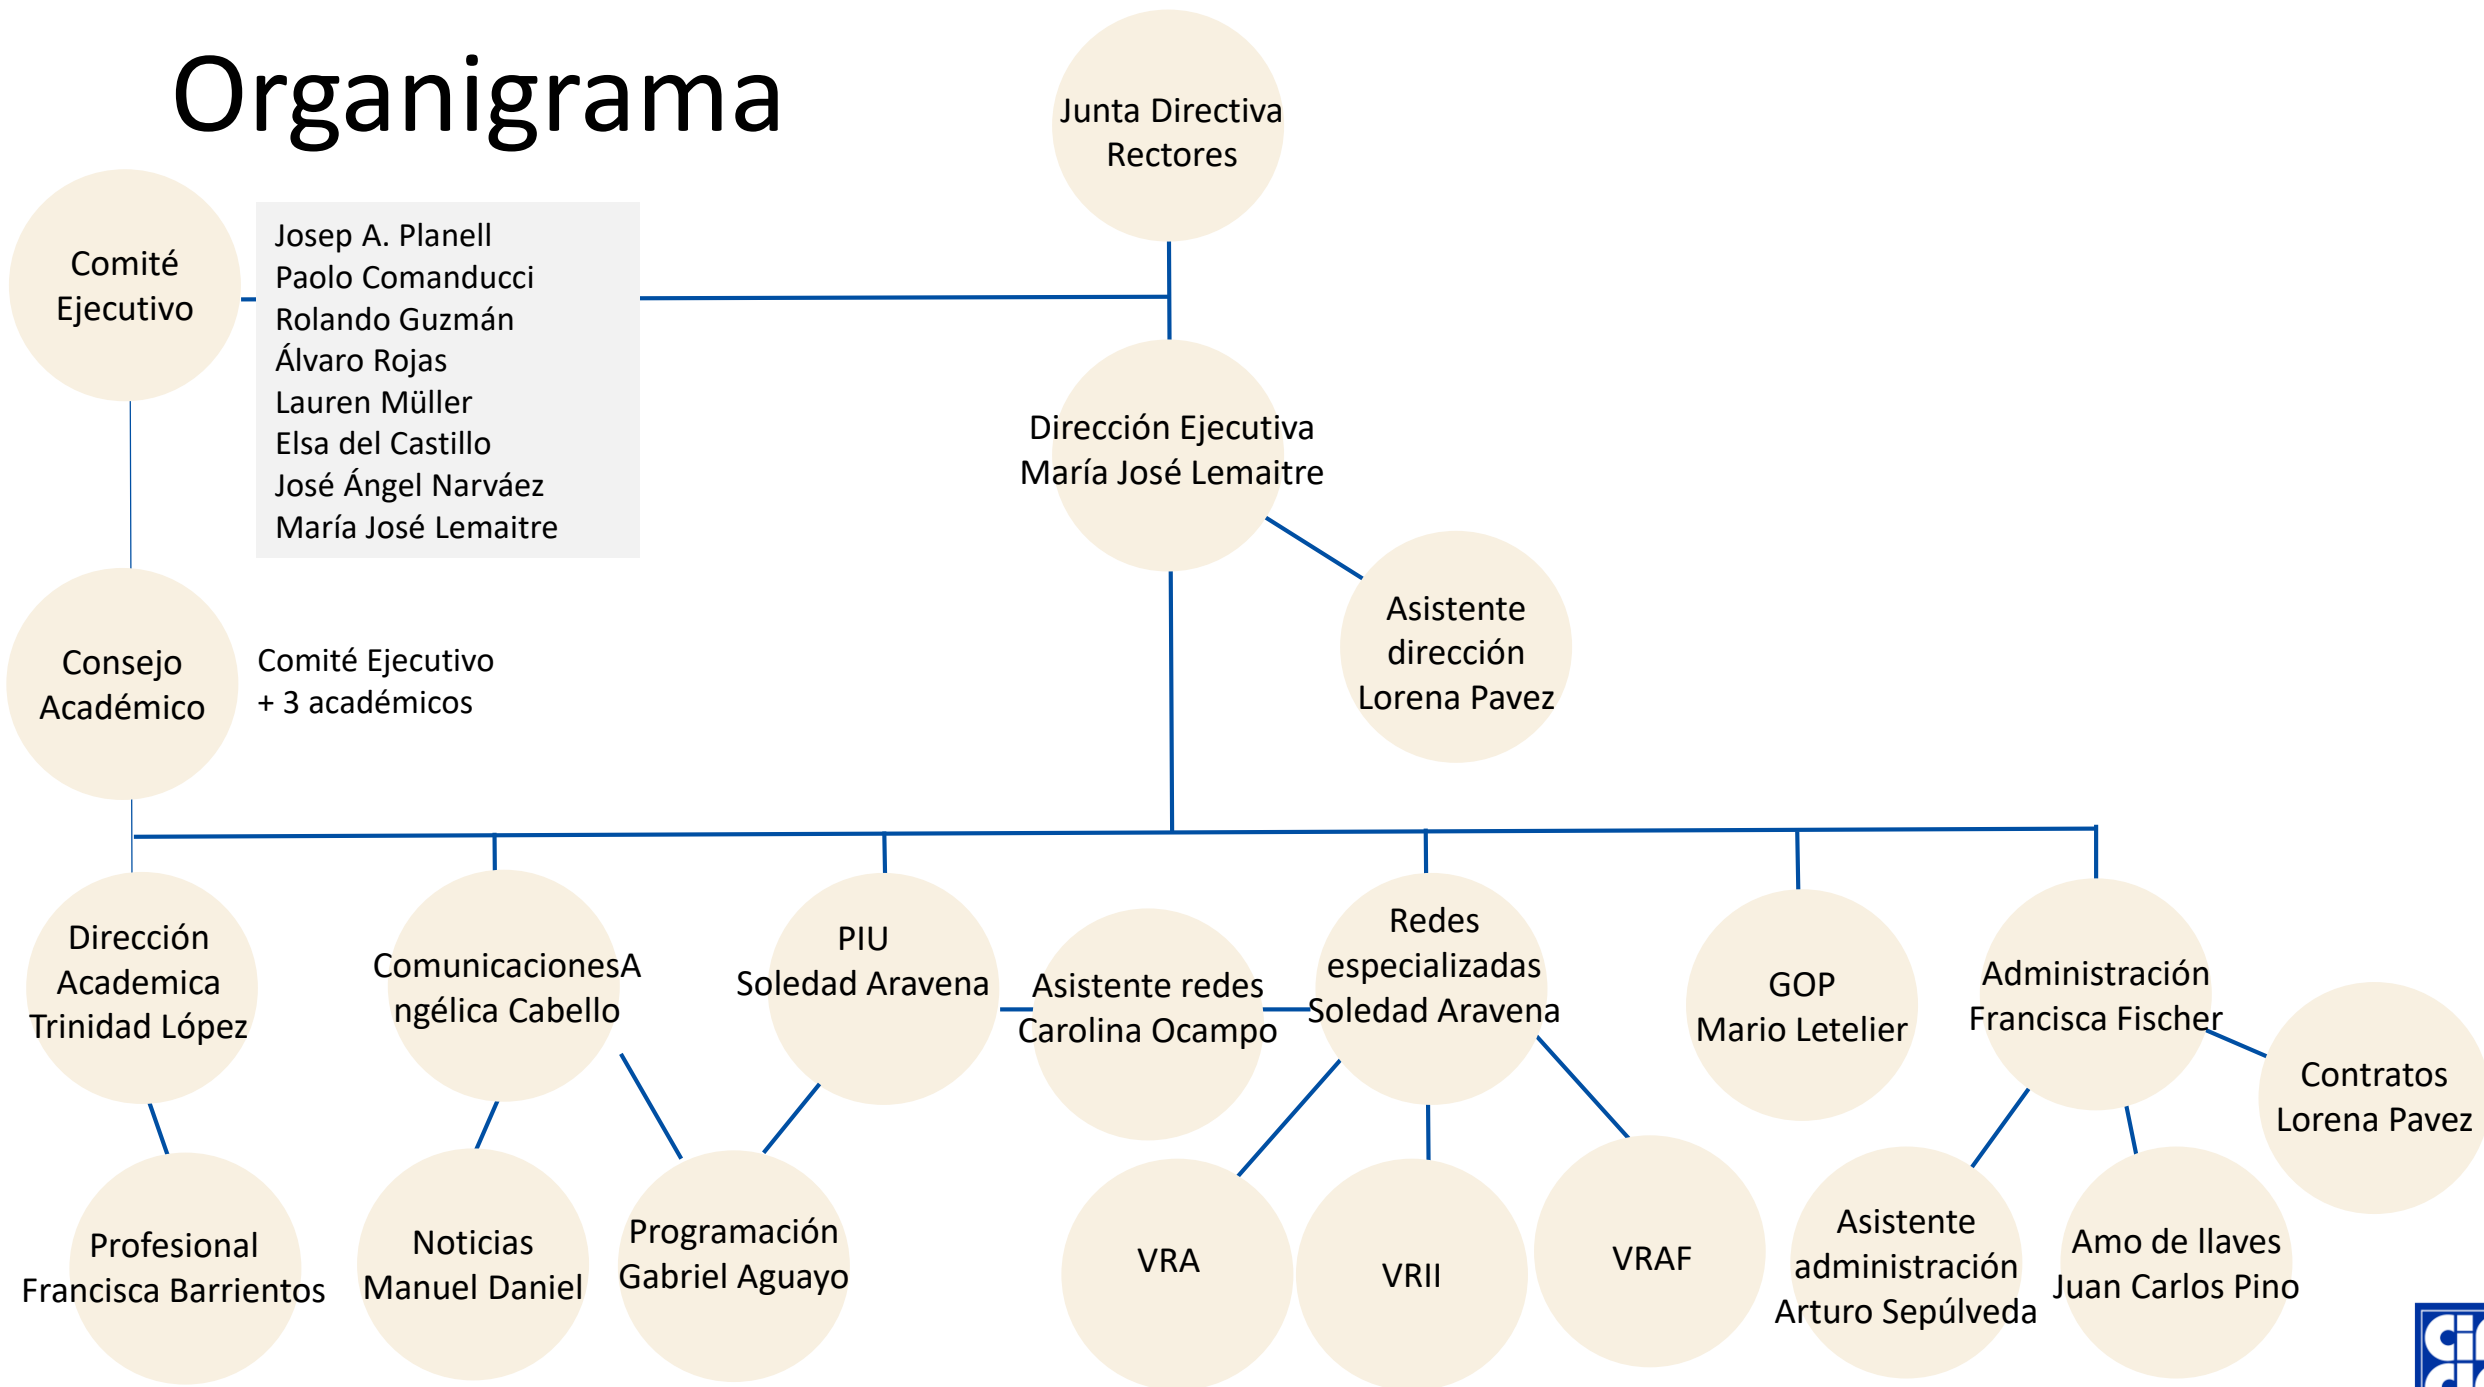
Organigrama

Junta Directiva
Rectores

Comité
Ejecutivo

Josep A. Planell
Paolo Comanducci
Rolando Guzmán
Álvaro Rojas
Lauren Müller
Elsa del Castillo
José Ángel Narváez
María José Lemaitre

Dirección Ejecutiva
María José Lemaitre

Asistente
dirección
Lorena Pavez

Consejo
Académico

Comité Ejecutivo
+ 3 académicos

Dirección
Academica
Trinidad López

ComunicacionesA
ngélica Cabello

PIU
Soledad Aravena

Asistente redes
Carolina Ocampo

Redes
especializadas
Soledad Aravena

GOP
Mario Letelier

Administración
Francisca Fischer

Contratos
Lorena Pavez

Profesional
Francisca Barrientos

Noticias
Manuel Daniel

Programación
Gabriel Aguayo

VRA

VRII

VRAF

Asistente
administración
Arturo Sepúlveda

Amo de llaves
Juan Carlos Pino